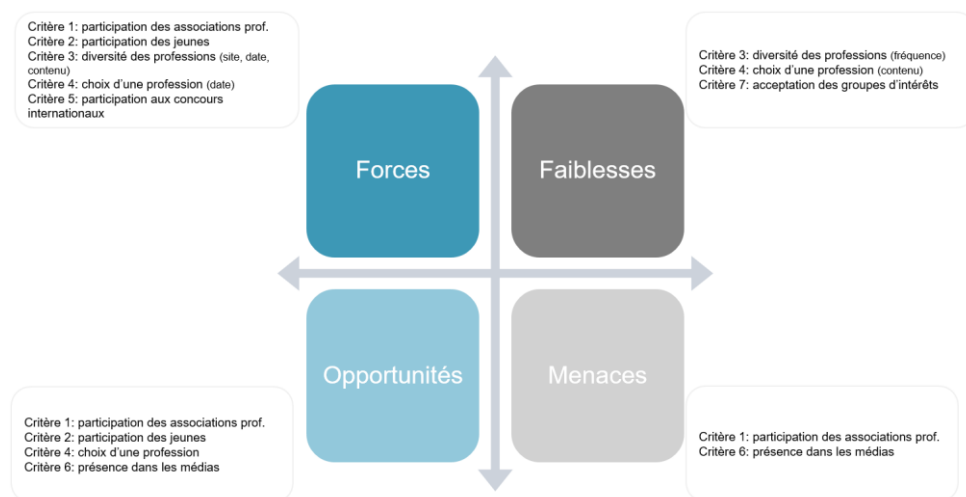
Critère 1: participation des associations prof.
Critère 2: participation des jeunes
Critère 3: diversité des professions (site, date, contenu)
Critère 4: choix d'une profession (date)
Critère 5: participation aux concours internationaux

Critère 3: diversité des professions (fréquence)
Critère 4: choix d'une profession (contenu)
Critère 7: acceptation des groupes d'intérêts

Forces

Faiblesses

Opportunités

Menaces

Critère 1: participation des associations prof.
Critère 2: participation des jeunes
Critère 4: choix d'une profession
Critère 6: présence dans les médias

Critère 1: participation des associations prof.
Critère 6: présence dans les médias